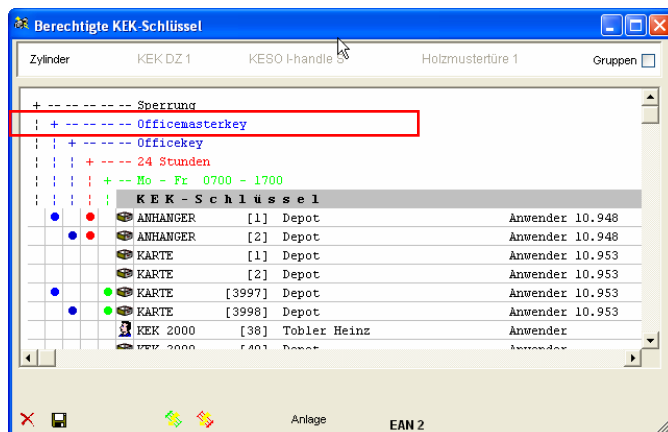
Berechtigte KEK-Schlüssel

Zylinder KEK DZ 1 KESO I-handle S Holzmustertüre 1 Gruppen

+ -- -- -- -- -- Sperrung
¦ + -- -- -- -- Officemasterkey
¦ ¦ + -- -- -- Officekey
¦ ¦ ¦ + -- -- 24 Stunden
¦ ¦ ¦ ¦ + -- Mo - Fr 0700 - 1700
¦ ¦ ¦ ¦ ¦ KEK-Schlüssel

| | | | | | | |
|---|---|---|---|---|---|---|
| ANHANGER | [1] | Depot | Anwender 10.948 |
| ANHANGER | [2] | Depot | Anwender 10.948 |
| KARTE | [1] | Depot | Anwender 10.953 |
| KARTE | [2] | Depot | Anwender 10.953 |
| KARTE | [3997] | Depot | Anwender 10.953 |
| KARTE | [3998] | Depot | Anwender 10.953 |
| KEK 2000 | [38] | Tobler Heinz | Anwender |
| KEK 2000 | [40] | Depot | Anwender |

Anlage EAN 2